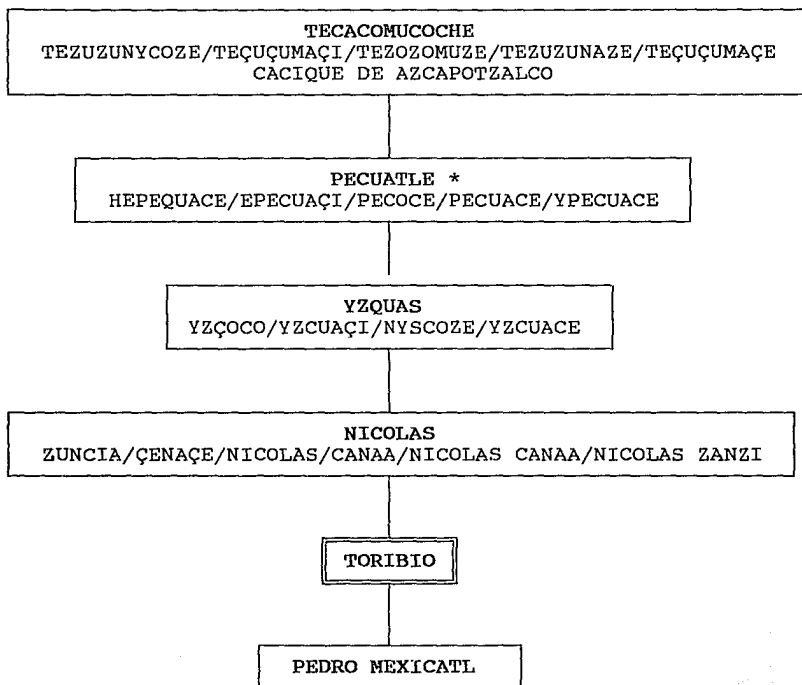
TECACOMUCOCHE
TEZUZUNYCOZE/TEÇUÇUMAÇI/TEZOZOMUZE/TEZUZUNAZE/TEÇUÇUMAÇE
CACIQUE DE AZCAPOTZALCO

PECUATLE *
HEPEQUACE/EPECUAÇI/PECOCE/PECUACE/YPECUACE

YZQUAS
YZÇOCO/YZCUAÇI/NYSCOZE/YZCUACE

NICOLAS
ZUNCIA/ÇENAÇE/NICOLAS/CANAA/NICOLAS CANAA/NICOLAS ZANZI

TORIBIO

PEDRO MEXICATL